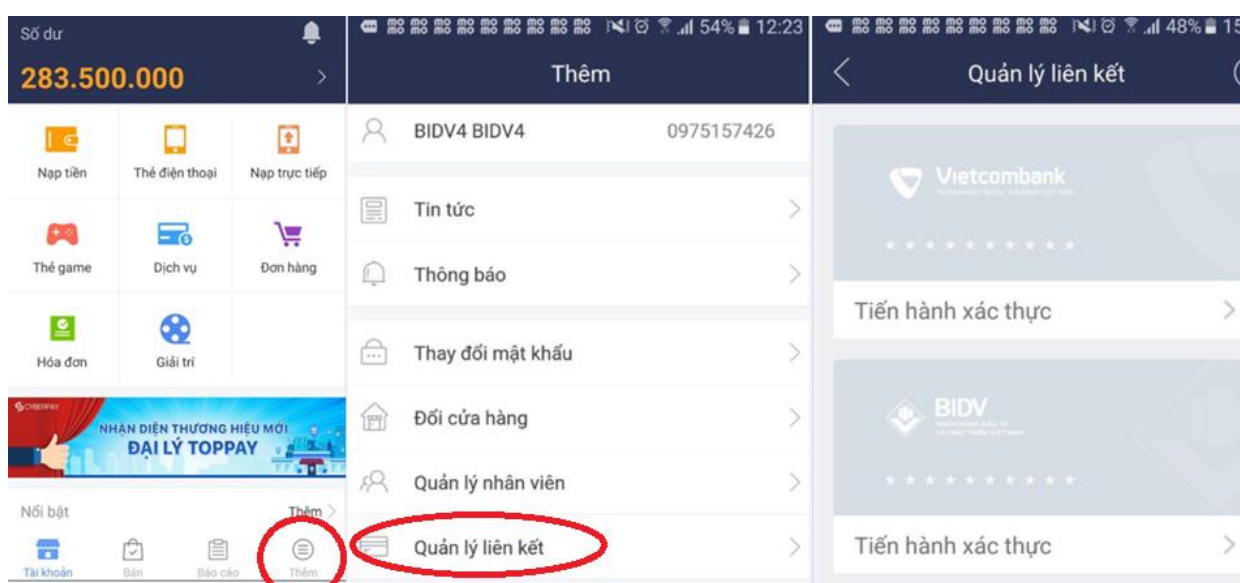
Số dư
283.500.000

Nạp tiền
Thẻ điện thoại
Nạp trực tiếp
Thẻ game
Dịch vụ
Đơn hàng
Hóa đơn
Giải trí

CYBERPAY
NHẬN DIỆN THƯƠNG HIỆU MỚI
ĐẠI LÝ TOPPAY

Nổi bật
Thêm >
Tài khoản
Bán
Báo cáo
Thêm

54% 12:23
Thêm
BIDV4 BIDV4 0975157426
Tin tức
Thông báo
Thay đổi mật khẩu
Đổi cửa hàng
Quản lý nhân viên
Quản lý liên kết

48% 15
Quản lý liên kết
Vietcombank
* * * * * * * * * *
Tiến hành xác thực
BIDV
* * * * * * * * * *
Tiến hành xác thực